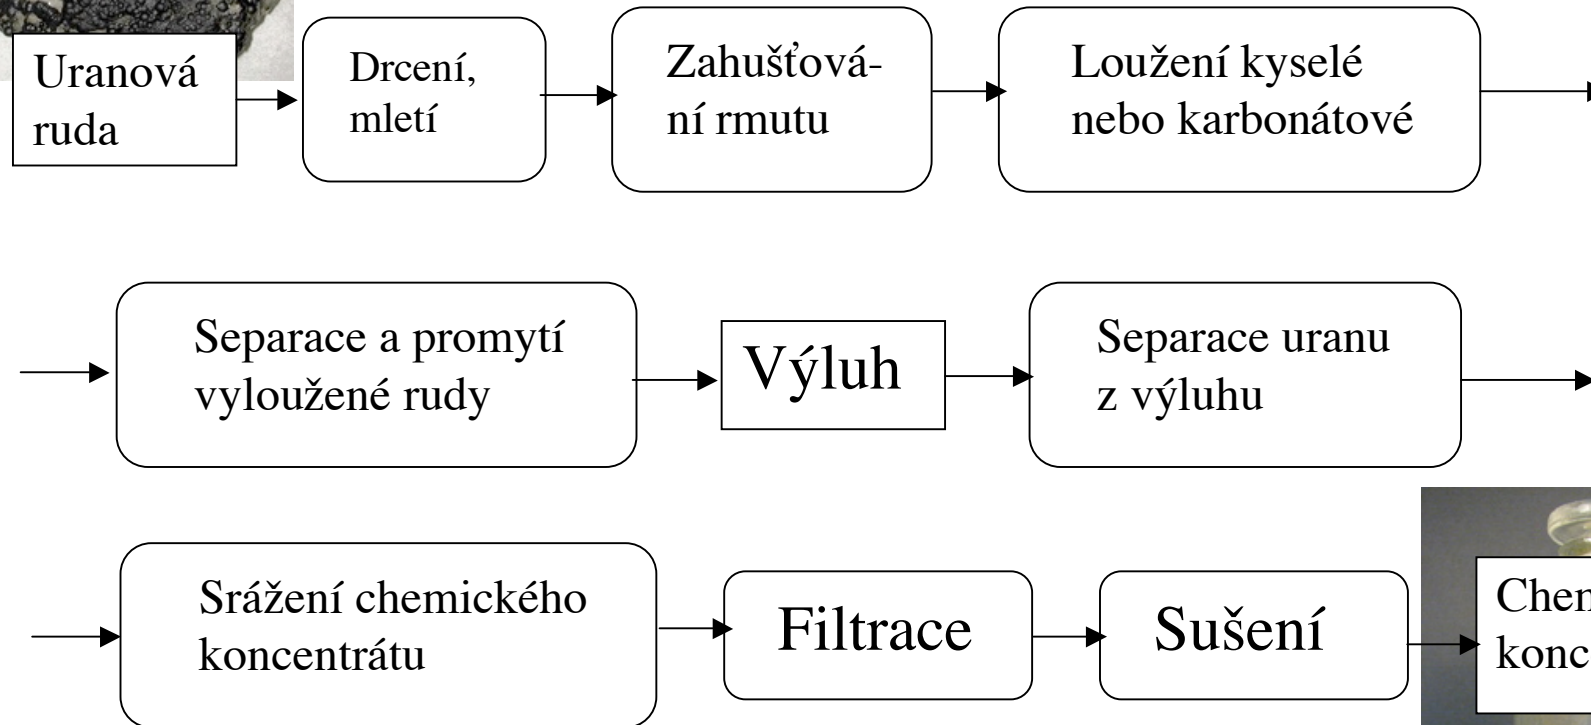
Uranová ruda

Drcení, mletí

Zahušťování rmutu

Loužení kyselé nebo karbonátové

Separace a promytí vyloužené rudy

Výluh

Separace uranu z výluhu

Srážení chemického koncentrátu

Filtrace

Sušení

Chem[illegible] konc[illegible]